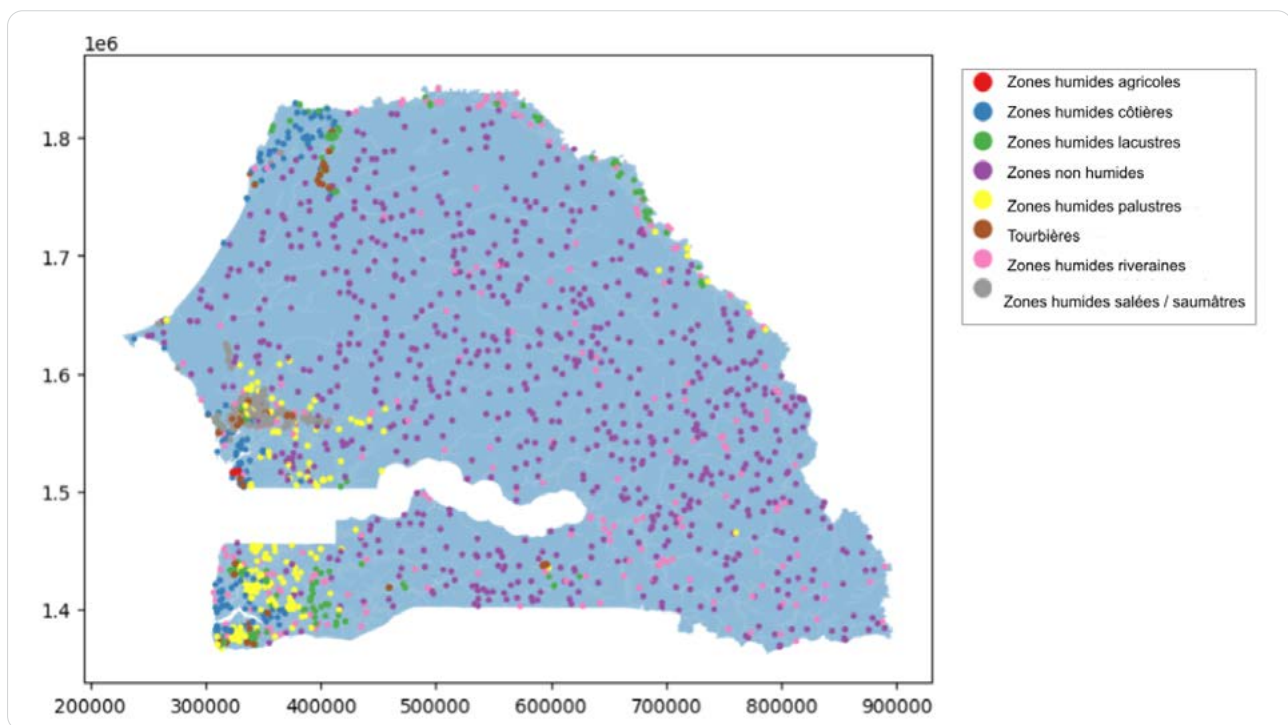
1e6

1.8
1.7
1.6
1.5
1.4

200000 300000 400000 500000 600000 700000 800000 900000

Zones humides agricoles
Zones humides côtières
Zones humides lacustres
Zones non humides
Zones humides palustres
Tourbières
Zones humides riveraines
Zones humides salées / saumâtres